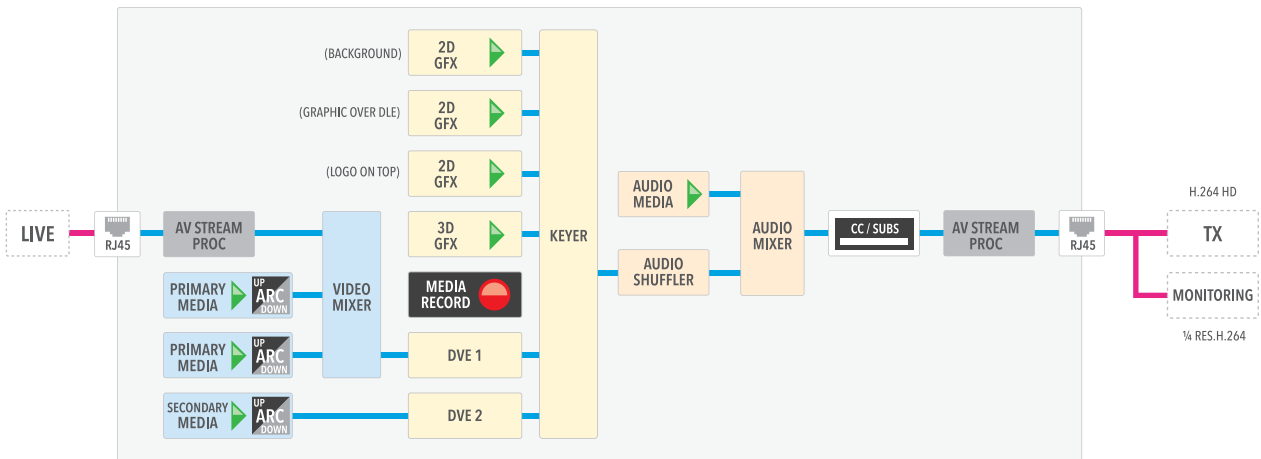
(BACKGROUND) 2D GFX

(GRAPHIC OVER DLE) 2D GFX

(LOGO ON TOP) 2D GFX

3D GFX

KEYER

AUDIO MEDIA

AUDIO MIXER

CC / SUBS

AV STREAM PROC

RJ45

H.264 HD

TX

MONITORING

¼ RES.H.264

LIVE

RJ45

AV STREAM PROC

VIDEO MIXER

PRIMARY MEDIA UP ARC DOWN

PRIMARY MEDIA UP ARC DOWN

SECONDARY MEDIA UP ARC DOWN

MEDIA RECORD

DVE 1

DVE 2

AUDIO SHUFFLER